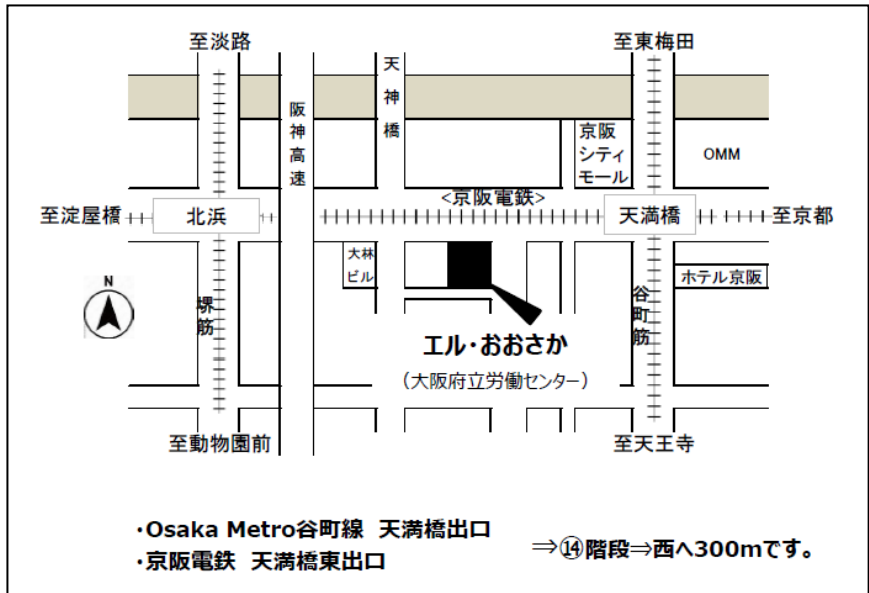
至淡路

天神橋

至東梅田

阪神高速

京阪シティモール

OMM

<京阪電鉄>

至淀屋橋

北浜

天満橋

至京都

N

大林ビル

ホテル京阪

堺筋

谷町筋

エル・おおさか

（大阪府立労働センター）

至動物園前

至天王寺

・Osaka Metro谷町線　天満橋出口
・京阪電鉄　天満橋東出口

⇒⑭階段⇒西へ300mです。